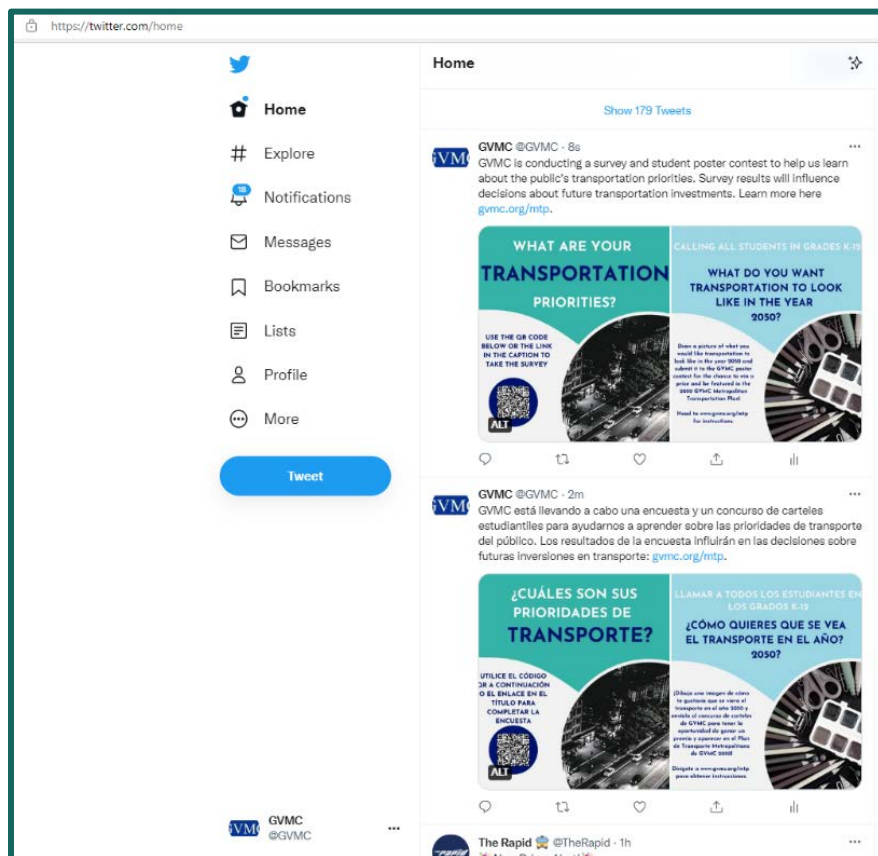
https://twitter.com/home

Home
Explore
18
Notifications
Messages
Bookmarks
Lists
Profile
More
Tweet

GVMC
@GVMC

Home

Show 179 Tweets

GVMC @GVMC · 8s
GVMC is conducting a survey and student poster contest to help us learn about the public's transportation priorities. Survey results will influence decisions about future transportation investments. Learn more here gvmc.org/mtp.

WHAT ARE YOUR TRANSPORTATION PRIORITIES?
USE THE QR CODE BELOW OR THE LINK IN THE CAPTION TO TAKE THE SURVEY
ALT

CALLING ALL STUDENTS IN GRADES K-12
WHAT DO YOU WANT TRANSPORTATION TO LOOK LIKE IN THE YEAR 2050?
Draw a picture of what you would like transportation to look like in the year 2050 and submit it to the GVMC poster contest for the chance to win a prize and be featured in the 2050 GVMC Metropolitan Transportation Plan!
Head to www.gvmc.org/mtp for instructions.

GVMC @GVMC · 2m
GVMC está llevando a cabo una encuesta y un concurso de carteles estudiantiles para ayudarnos a aprender sobre las prioridades de transporte del público. Los resultados de la encuesta influirán en las decisiones sobre futuras inversiones en transporte: gvmc.org/mtp.

¿CUÁLES SON SUS PRIORIDADES DE TRANSPORTE?
UTILICE EL CÓDIGO QR A CONTINUACIÓN O EL ENLACE EN EL TÍTULO PARA COMPLETAR LA ENCUESTA
ALT

LLAMAR A TODOS LOS ESTUDIANTES EN LOS GRADOS K-12
¿CÓMO QUIERES QUE SE VEA EL TRANSPORTE EN EL AÑO? 2050?
¡Dibuje una imagen de cómo le gustaría que se viera el transporte en el año 2050 y envíela al concurso de carteles de GVMC para tener la oportunidad de ganar un premio y aparecer en el Plan de Transporte Metropolitano de GVMC 2050!
Diríjase a www.gvmc.org/mtp para obtener instrucciones.

The Rapid @TheRapid · 1h
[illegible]